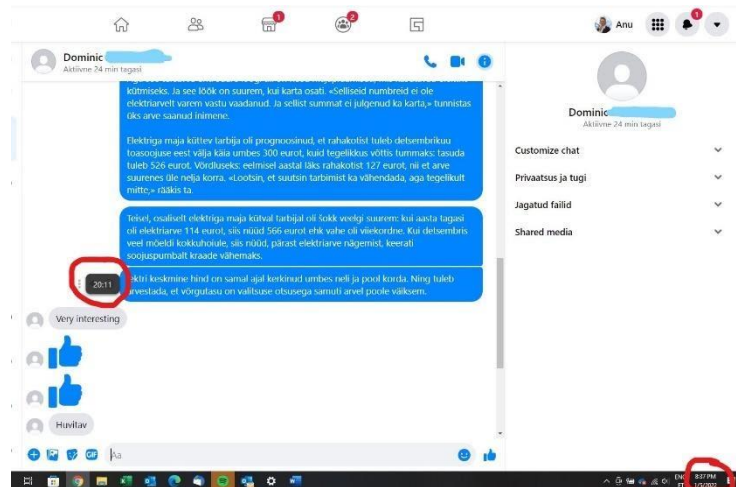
Anu

Dominic
Aktiivne 24 min tagasi

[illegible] kütmiseks. Ja see lõök on suurem, kui karta osati. «Selliseid numbreid ei ole elektriarvelt varem vastu vaadanud. Ja sellist summat ei julgenud ka karta,» tunnistas üks arve saanud inimene.

Elektriga maja küttev tarbija oli prognoosinud, et rahakotist tuleb detsembrikuu toasoojuse eest välja käia umbes 300 eurot, kuid tegelikkus võttis tummaks: tasuda tuleb 526 eurot. Võrdluseks: eelmisel aastal läks rahakotist 127 eurot, nii et arve suurenes üle nelja korra. «Lootsin, et suutsin tarbimist ka vähendada, aga tegelikult mitte,» rääkis ta.

Teisel, osaliselt elektriga maja kütval tarbijal oli šokk veelgi suurem: kui aasta tagasi oli elektriarve 114 eurot, siis nüüd 566 eurot ehk vahe oli viiekordne. Kui detsembris veel mõeldi kokkuhoiule, siis nüüd, pärast elektriarve nägemist, keerati soojuspumbalt kraade vähemaks.

20:11

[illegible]ktri keskmine hind on samal ajal kerkinud umbes neli ja pool korda. Ning tuleb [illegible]arvestada, et võrgutasu on valitsuse otsusega samuti arvel poole väiksem.

Very interesting

Huvitav

Aa

Dominic
Aktiivne 24 min tagasi

Customize chat
Privaatsus ja tugi
Jagatud failid
Shared media

ENG
8:37 PM
1/7/2023